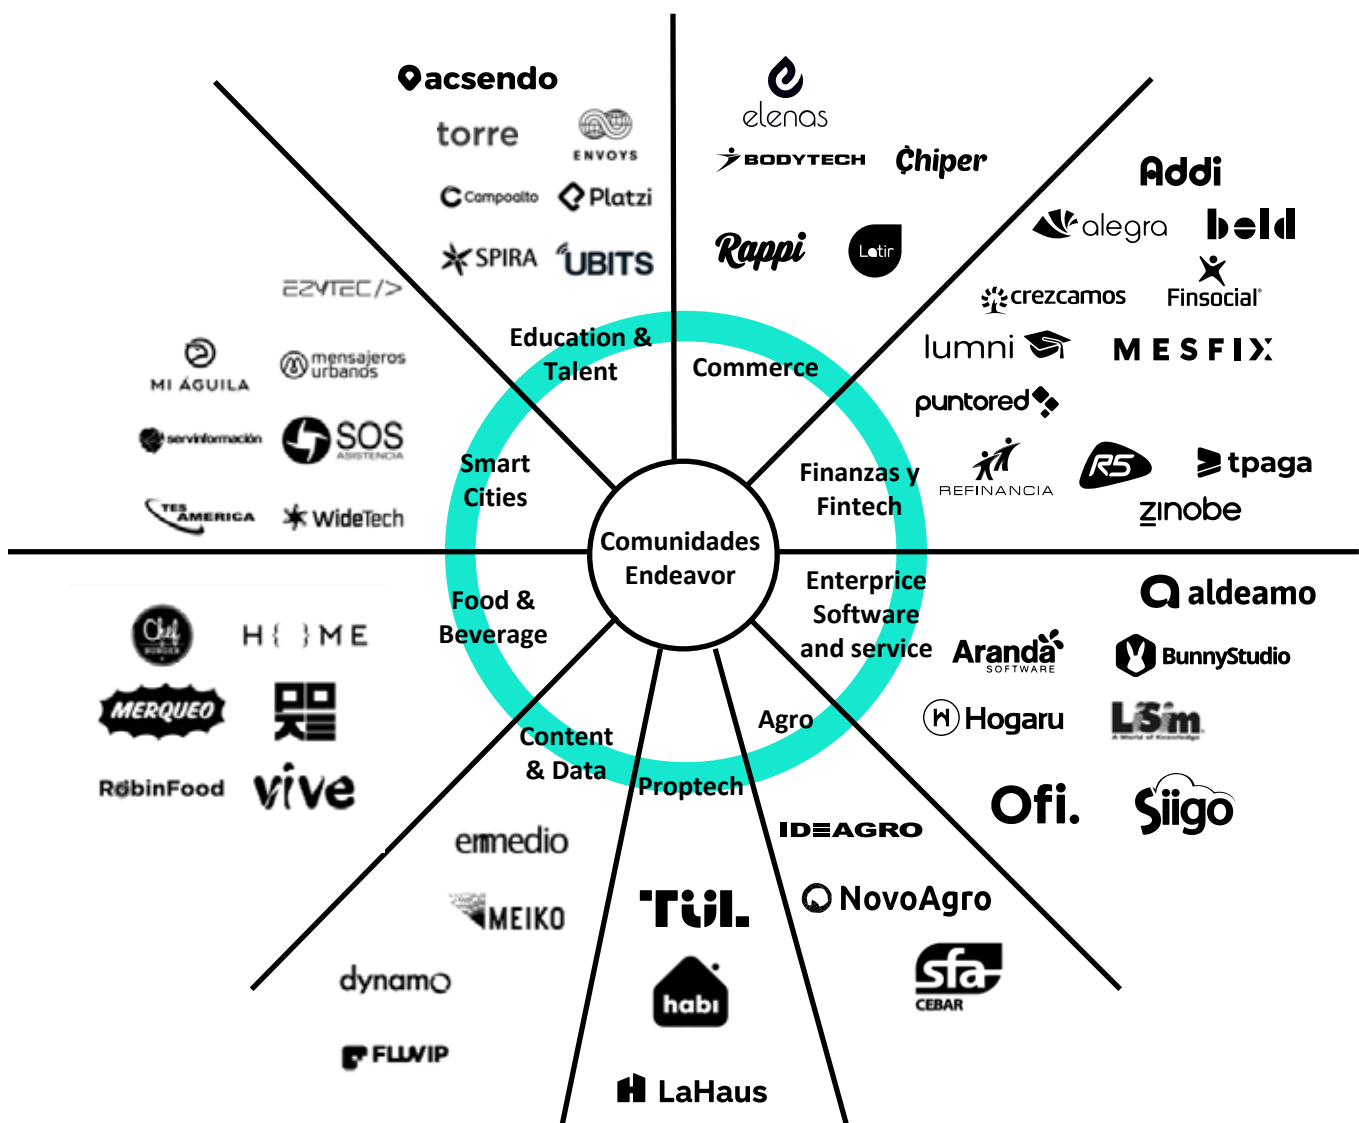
Comunidades Endeavor

Education & Talent

acsendo
torre
ENVOYS
Compoolto
Platzi
SPIRA
UBITS

Commerce

elenas
BODYTECH
Chiper
Rappi
Latir

Finanzas y Fintech

Addi
alegra
bold
crezcamos
Finsocial
lumni
MESFIX
puntored
REFINANCIA
R5
tpaga
zinobe

Smart Cities

EZYTEC/>
MI ÁGUILA
mensajeros urbanos
servinformación
SOS ASISTENCIA
TES AMERICA
WideTech

Enterprice Software and service

aldeamo
Aranda SOFTWARE
BunnyStudio
Hogaru
LSim
Ofi.
Siigo

Food & Beverage

Chef BURGER
H{ }ME
MERQUEO
RobinFood
vive

Agro

IDEAGRO
NovoAgro
sfa CEBAR

Content & Data

emmedio
MEIKO
dynamo
FLUVIP

Proptech

Tül
habi
LaHaus